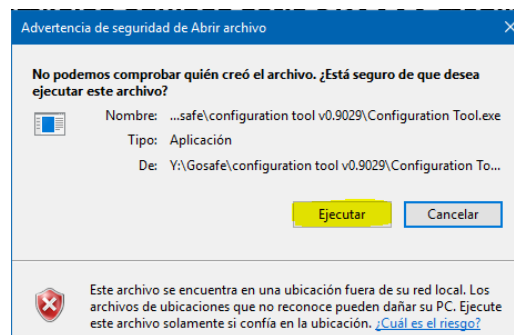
Advertencia de seguridad de Abrir archivo

No podemos comprobar quién creó el archivo. ¿Está seguro de que desea ejecutar este archivo?

Nombre: ...safe\configuration tool v0.9029\Configuration Tool.exe
Tipo: Aplicación
De: Y:\Gosafe\configuration tool v0.9029\Configuration To...

Ejecutar
Cancelar

Este archivo se encuentra en una ubicación fuera de su red local. Los archivos de ubicaciones que no reconoce pueden dañar su PC. Ejecute este archivo solamente si confía en la ubicación. ¿Cuál es el riesgo?